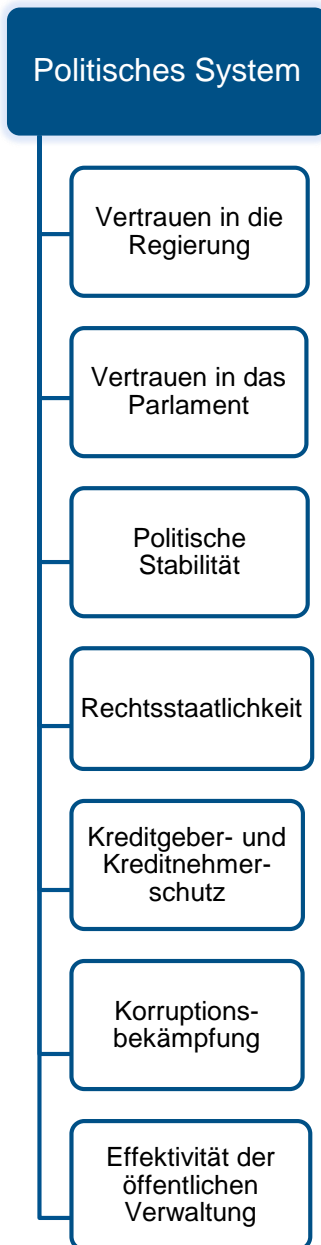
Politisches System

Vertrauen in die Regierung

Vertrauen in das Parlament

Politische Stabilität

Rechtsstaatlichkeit

Kreditgeber- und Kreditnehmerschutz

Korruptionsbekämpfung

Effektivität der öffentlichen Verwaltung